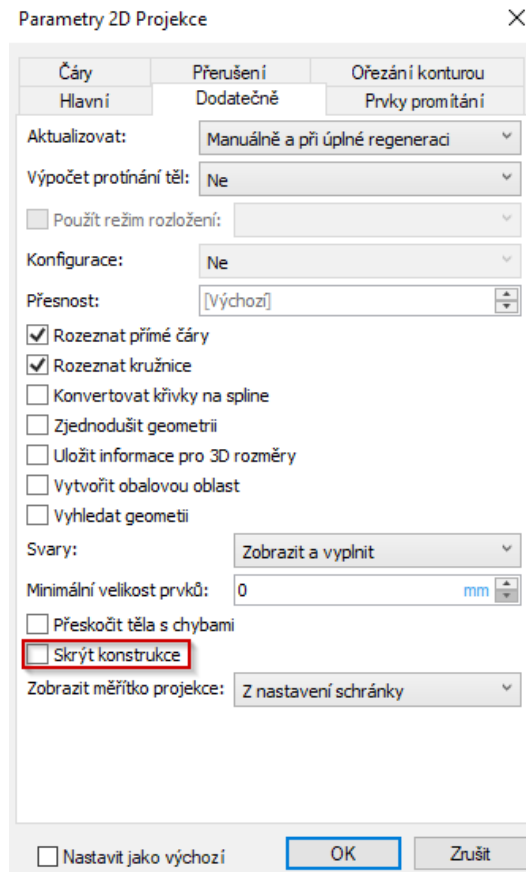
Parametry 2D Projekce

×

Čáry | Přerušení | Ořezání konturou
Hlavní | Dodatečně | Prvky promítání

Aktualizovat: Manuálně a při úplné regeneraci

Výpočet protínání těl: Ne

Použít režim rozložení:

Konfigurace: Ne

Přesnost: [Výchozí]

Rozeznat přímé čáry

Rozeznat kružnice

Konvertovat křivky na spline

Zjednodušit geometrii

Uložit informace pro 3D rozměry

Vytvořit obalovou oblast

Vyhledat geometii

Svary: Zobrazit a vyplnit

Minimální velikost prvků: 0 mm

Přeskočit těla s chybami

Skrýt konstrukce

Zobrazit měřítko projekce: Z nastavení schránky

Nastavit jako výchozí

OK

Zrušit